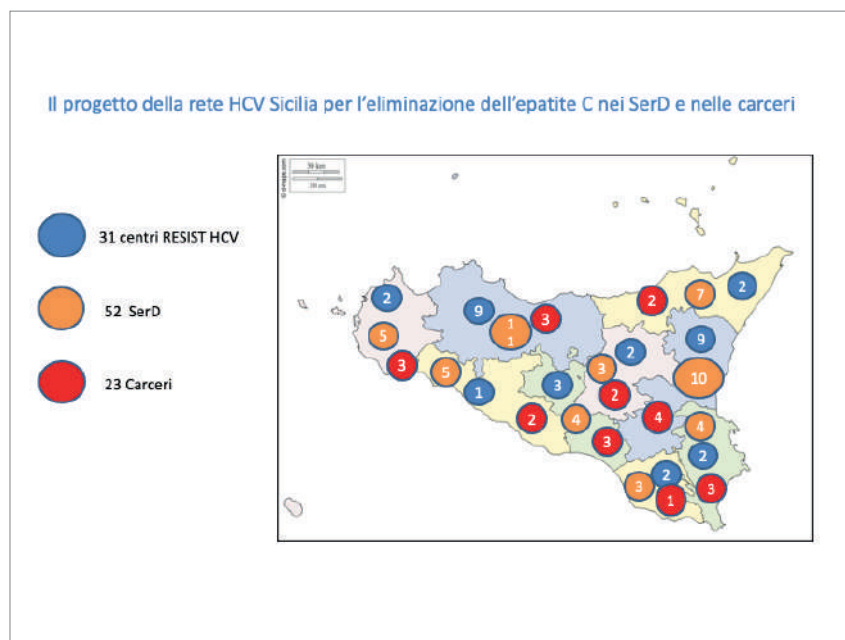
Il progetto della rete HCV Sicilia per l'eliminazione dell'epatite C nei SerD e nelle carceri

31 centri RESIST HCV

52 SerD

23 Carceri

30 km
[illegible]

© d-maps.com

2
9
1
1
3
2
7
2
5
3
5
1
3
2
3
2
9
10
2
4
3
4
4
2
2
3
1
3